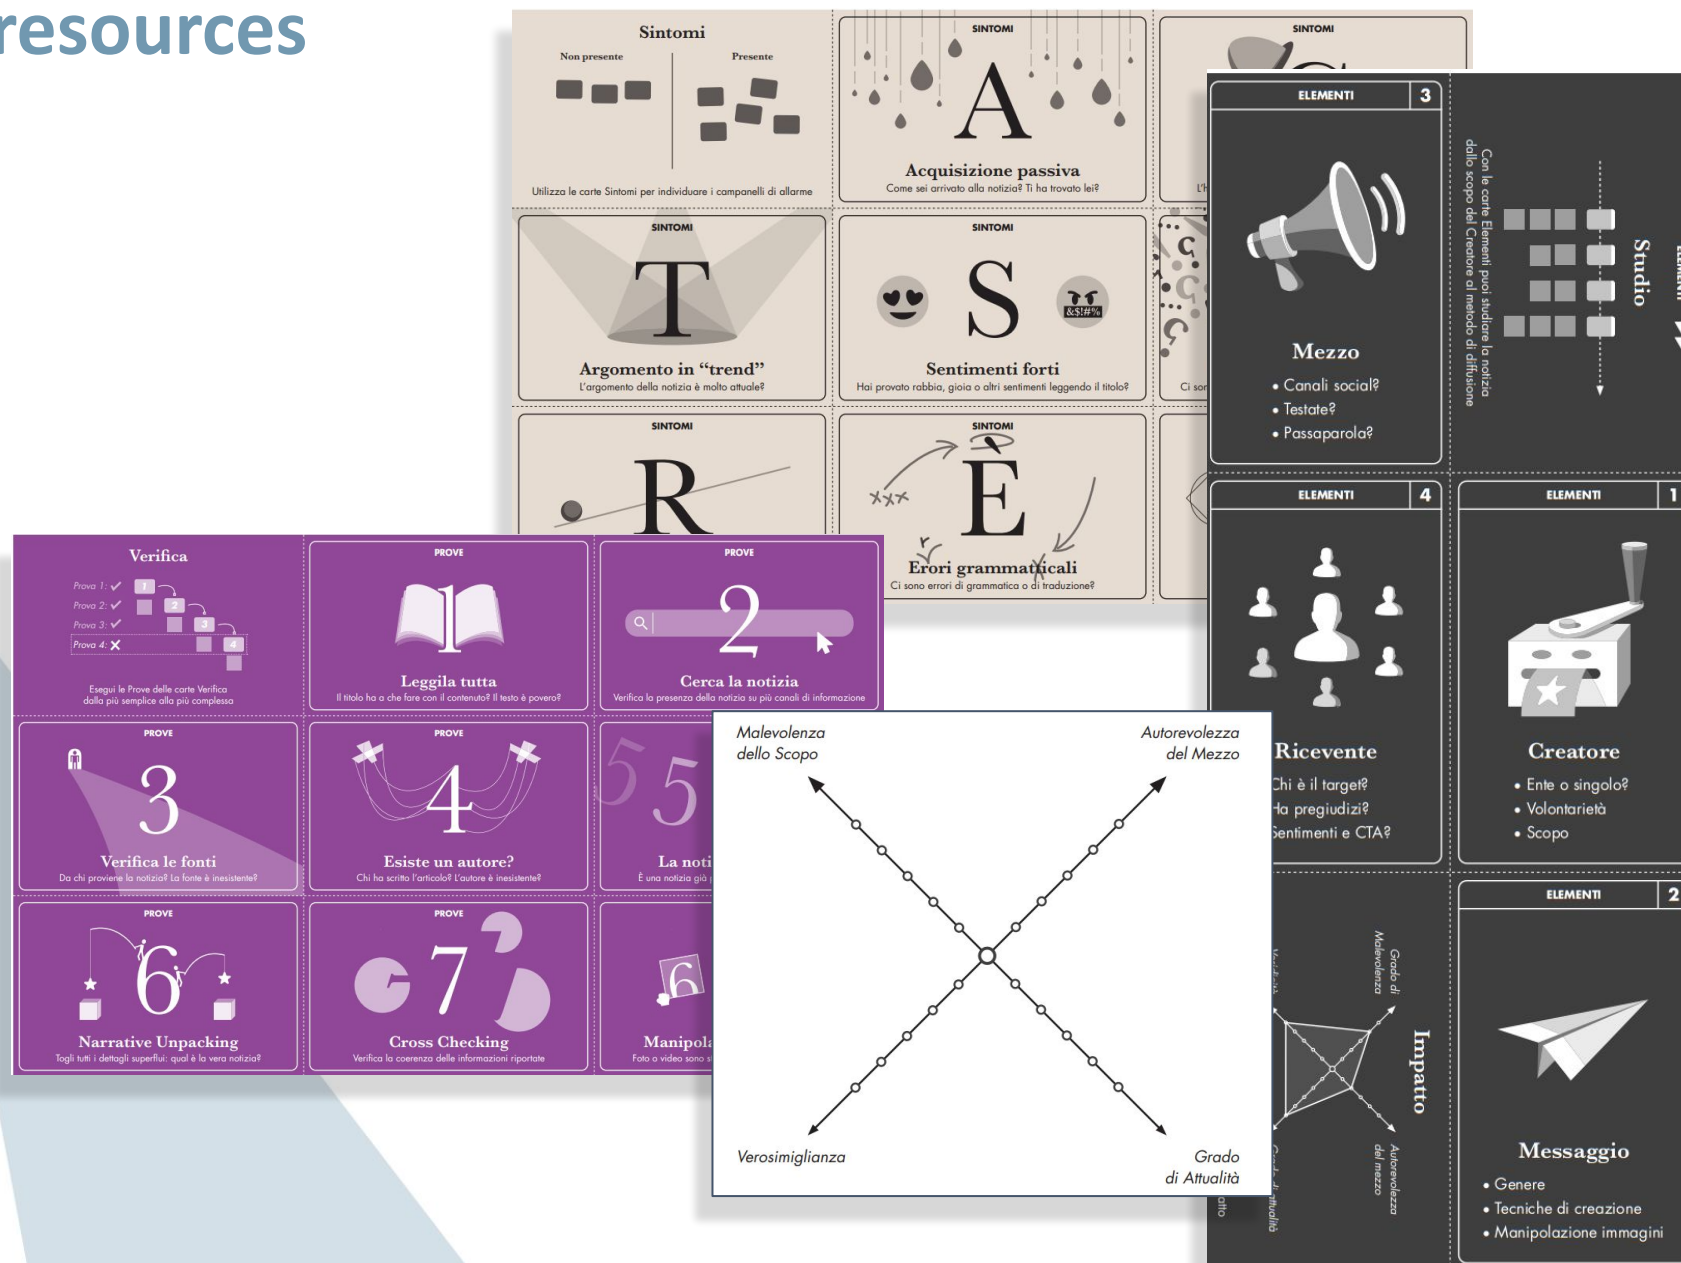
resources

Sintomi
Non presente
Presente
Utilizza le carte Sintomi per individuare i campanelli di allarme

SINTOMI
A
Acquisizione passiva
Come sei arrivato alla notizia? Ti ha trovato lei?

SINTOMI

SINTOMI
T
Argomento in "trend"
L'argomento della notizia è molto attuale?

SINTOMI
S
&$!#%
Sentimenti forti
Hai provato rabbia, gioia o altri sentimenti leggendo il titolo?

SINTOMI
R

SINTOMI
È
Erori grammaticali
Ci sono errori di grammatica o di traduzione?

ELEMENTI 3
Mezzo
• Canali social?
• Testate?
• Passaparola?

Con le carte Elementi puoi studiare la notizia dallo scopo del Creatore al metodo di diffusione
Studio

ELEMENTI 4
Ricevente
Chi è il target?
Ha pregiudizi?
Sentimenti e CTA?

ELEMENTI 1
Creatore
• Ente o singolo?
• Volontarietà
• Scopo

Impatto
Grado di Malevolenza
Autorevolezza del mezzo

ELEMENTI 2
Messaggio
• Genere
• Tecniche di creazione
• Manipolazione immagini

Verifica
Prova 1: ✓
Prova 2: ✓
Prova 3: ✓
Prova 4: ✕
Esegui le Prove delle carte Verifica dalla più semplice alla più complessa

PROVE
Leggila tutta
Il titolo ha a che fare con il contenuto? Il testo è povero?

PROVE
2
Cerca la notizia
Verifica la presenza della notizia su più canali di informazione

PROVE
3
Verifica le fonti
Da chi proviene la notizia? La fonte è inesistente?

PROVE
4
Esiste un autore?
Chi ha scritto l'articolo? L'autore è inesistente?

5
La noti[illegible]
È una notizia già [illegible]

PROVE
6
Narrative Unpacking
Togli tutti i dettagli superflui: qual è la vera notizia?

PROVE
7
Cross Checking
Verifica la coerenza delle informazioni riportate

Manipol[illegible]
Foto o video sono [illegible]

Malevolenza dello Scopo
Autorevolezza del Mezzo
Verosimiglianza
Grado di Attualità